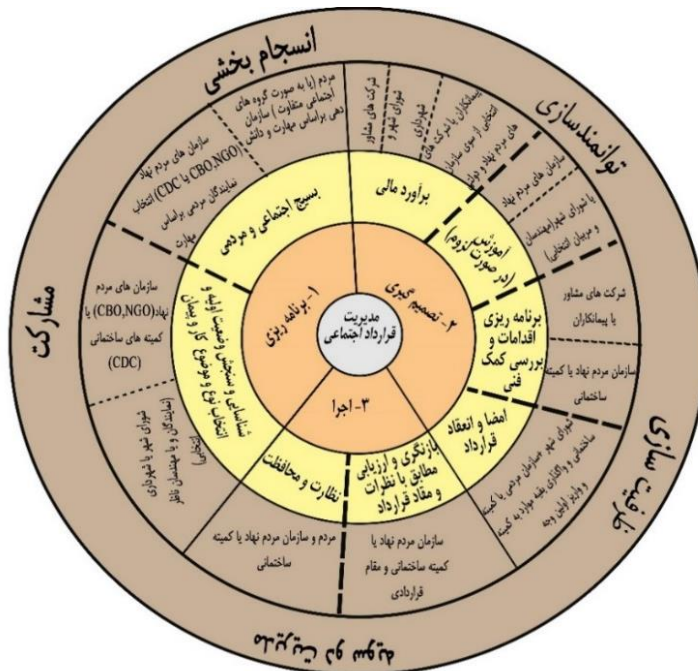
انسجام بخشی

توانمندسازی

مشارکت

ظرفیت سازی

ظرفیت سازی

مدیریت قرارداد اجتماعی

۱- برنامه ریزی

۲- تصمیم گیری

۳- اجرا

بسیج اجتماعی و مردمی

برآورد مالی

آموزش (در صورت لزوم)

برنامه ریزی اقدامات و بررسی کمک فنی

امضا و انعقاد قرارداد

بازنگری و ارزیابی مطابق با نظرات و مفاد قرارداد

نظارت و محافظت

شناسایی و سنجش وضعیت اولیه و انتخاب نوع و موضوع کار و پیمان

مردم (یا به صورت گروه های اجتماعی متفاوت) سازمان دهی براساس مهارت و دانش

سازمان های مردم نهاد (CBO,NGO) یا CDC انتخاب نمایندگان مردمی براساس مهارت

سازمان های مردم نهاد (CBO,NGO) یا کمیته های ساختمانی (CDC)

شورای شهر یا شهرداری (نمایندگان و یا مهندسان ناظر انتخابی)

شرکت های مشاور

شورای شهر

شهرداری

پیمانکاران یا شرکت های انتخابی از سوی سازمان های مردم نهاد و دولت

سازمان های مردم نهاد

یا شورای شهر (مهندسان و مربیان انتخابی)

شرکت های مشاور یا پیمانکاران

سازمان مردم نهاد یا کمیته ساختمانی

شورای شهر، سازمان مردمی یا کمیته ساختمانی و واگذاری بقیه موارد به کمیته و واریز اولین وجه

سازمان مردم نهاد یا کمیته ساختمانی و مقام قراردادی

مردم و سازمان مردم نهاد یا کمیته ساختمانی